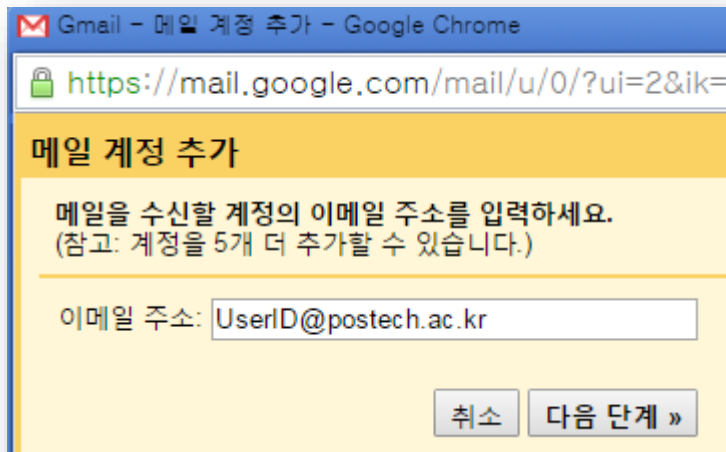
Gmail - 메일 계정 추가 - Google Chrome

https://mail.google.com/mail/u/0/?ui=2&ik=

메일 계정 추가

메일을 수신할 계정의 이메일 주소를 입력하세요.
(참고: 계정을 5개 더 추가할 수 있습니다.)

이메일 주소: UserID@postech.ac.kr

취소 다음 단계 »